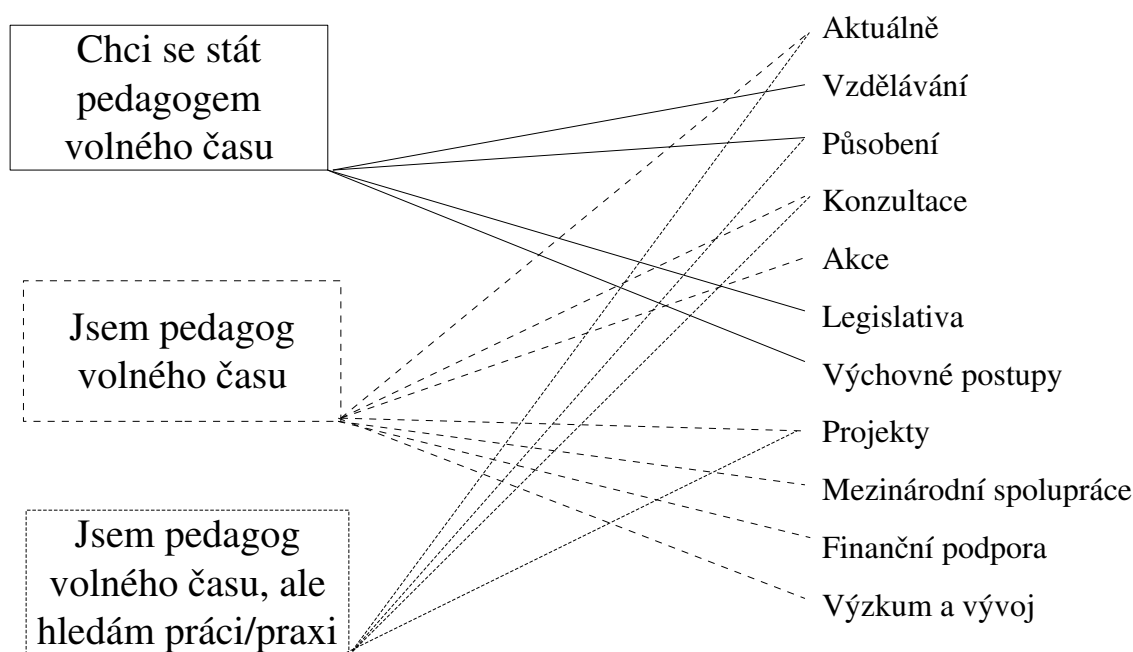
Chci se stát pedagogem volného času

Jsem pedagog volného času

Jsem pedagog volného času, ale hledám práci/praxi

Aktuálně

Vzdělávání

Působení

Konzultace

Akce

Legislativa

Výchovné postupy

Projekty

Mezinárodní spolupráce

Finanční podpora

Výzkum a vývoj